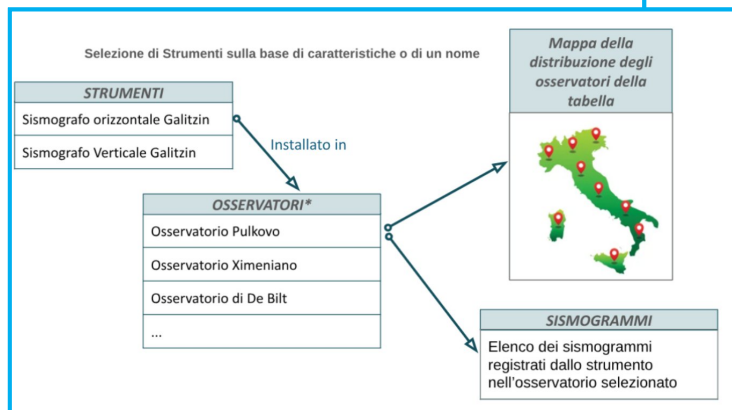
Selezione di Strumenti sulla base di caratteristiche o di un nome

| STRUMENTI |
|---|
| Sismografo orizzontale Galitzin |
| Sismografo Verticale Galitzin |

Installato in

| OSSERVATORI* |
|---|
| Osservatorio Pulkovo |
| Osservatorio Ximeniano |
| Osservatorio di De Bilt |
| ... |

Mappa della distribuzione degli osservatori della tabella

| SISMOGRAMMI |
|---|
| Elenco dei sismogrammi registrati dallo strumento nell'osservatorio selezionato |